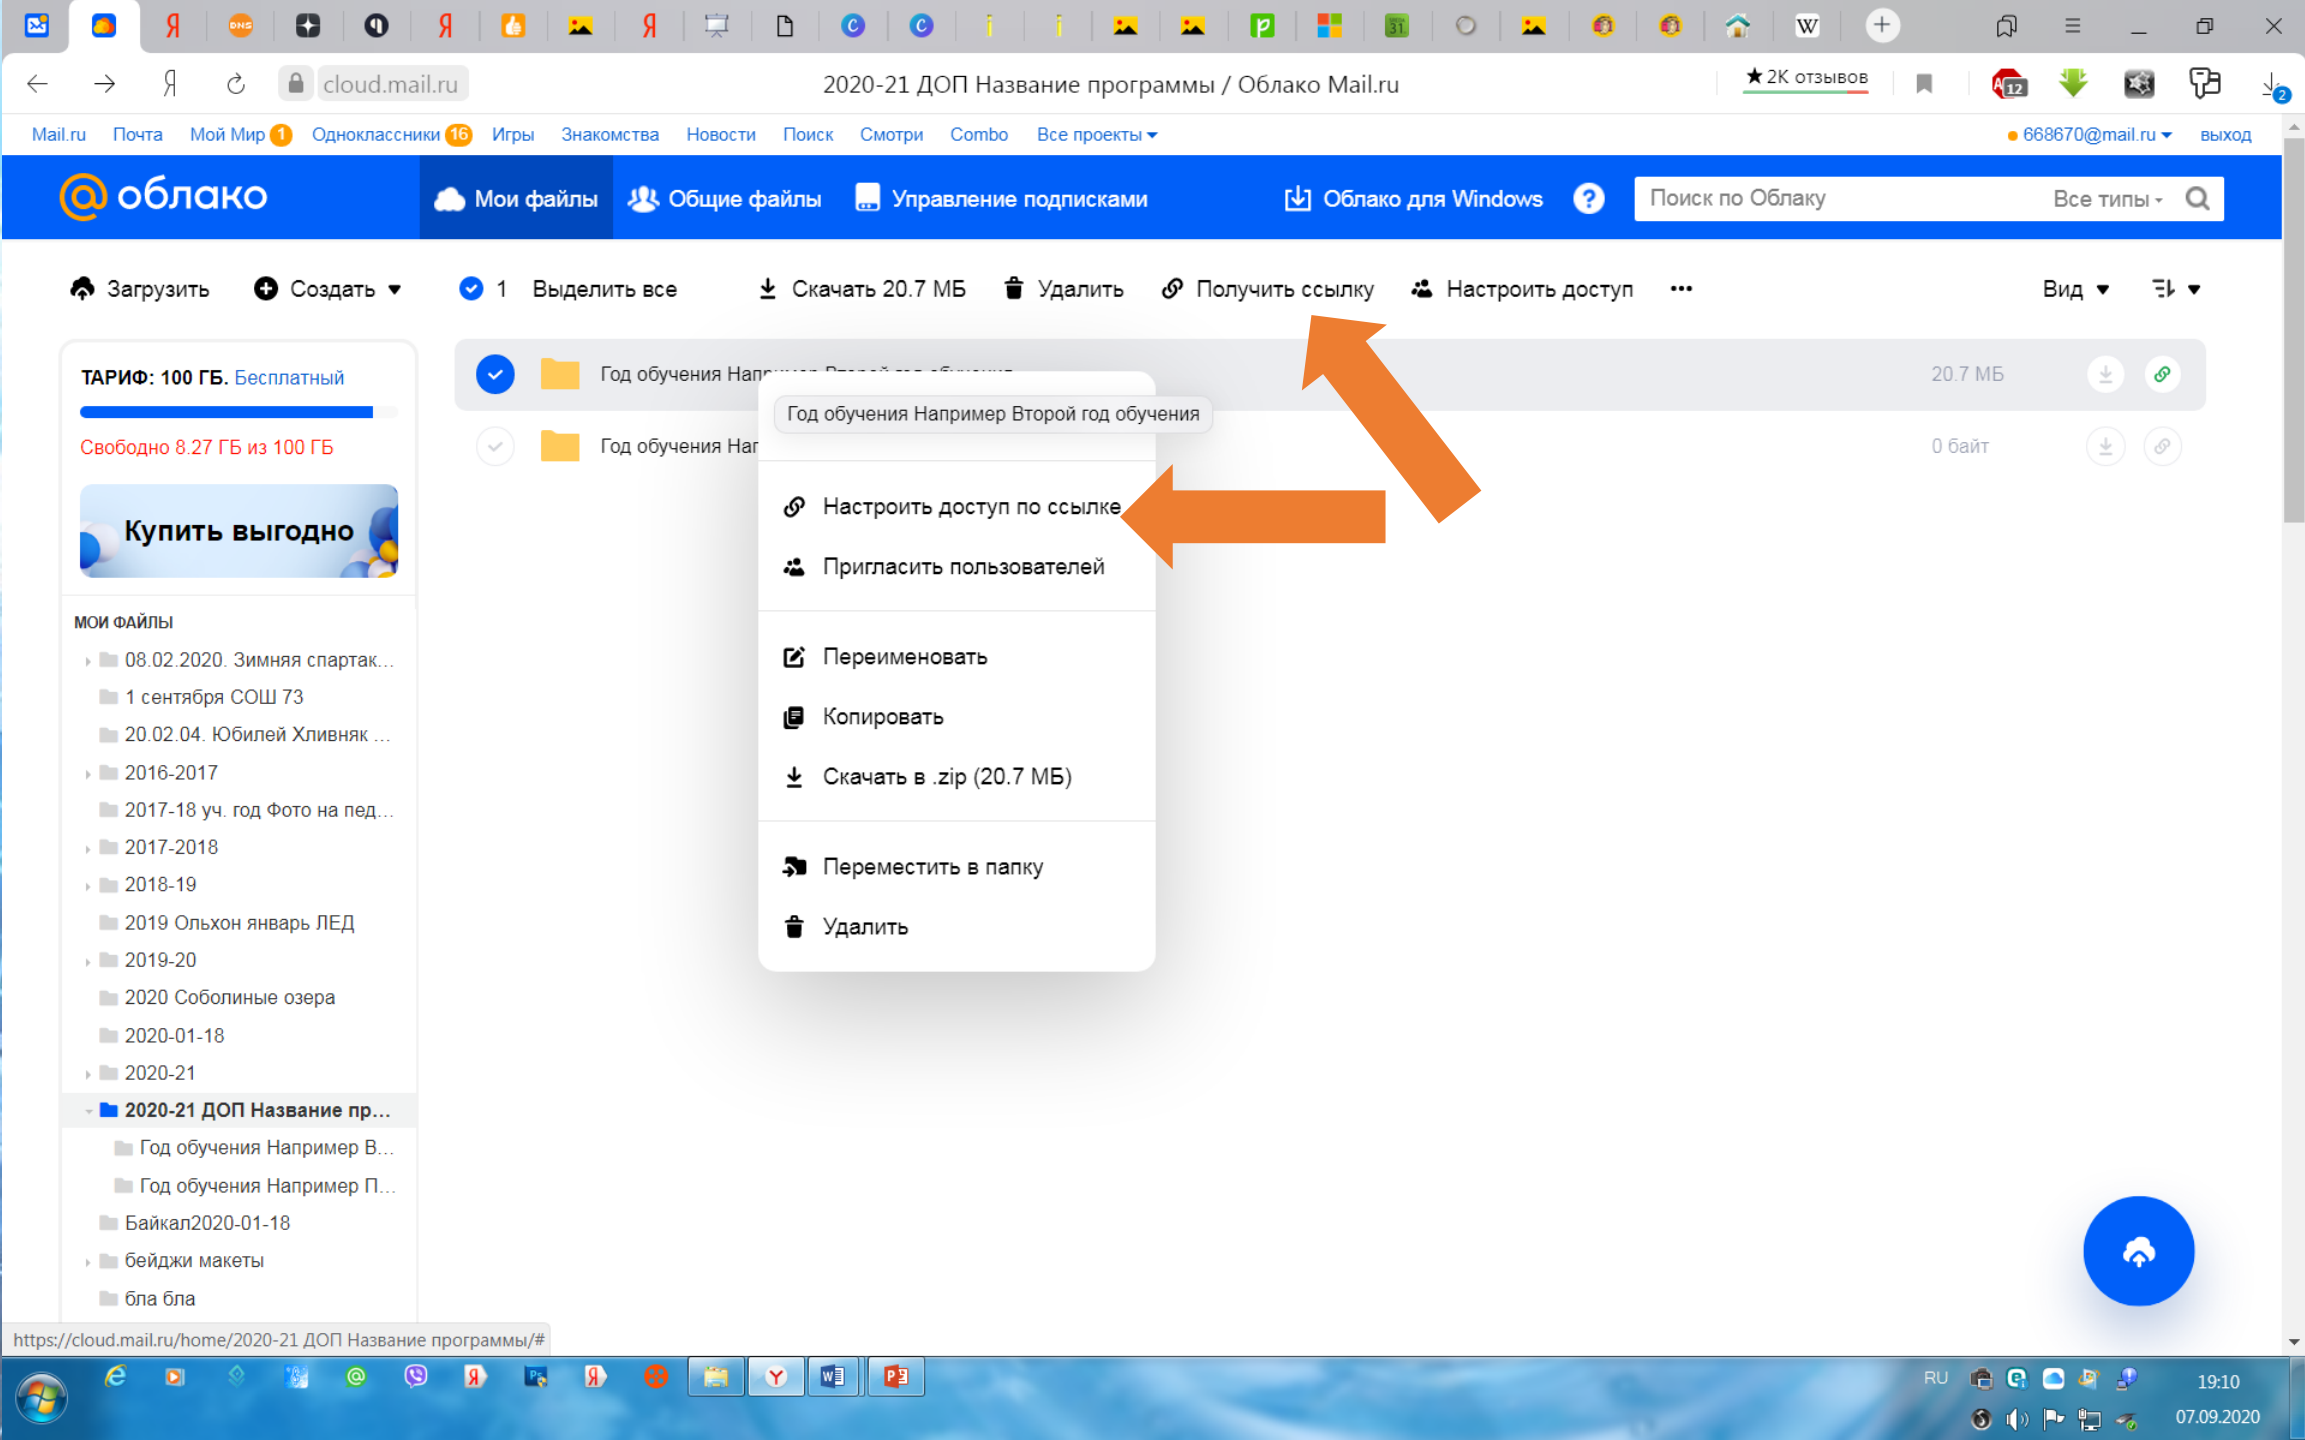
cloud.mail.ru   2020-21 ДОП Название программы / Облако Mail.ru   ★ 2К отзывов

Mail.ru   Почта   Мой Мир 1   Одноклассники 16   Игры   Знакомства   Новости   Поиск   Смотри   Combo   Все проекты

668670@mail.ru   выход

облако   Мои файлы   Общие файлы   Управление подписками   Облако для Windows   Поиск по Облаку   Все типы

Загрузить   Создать   1   Выделить все   Скачать 20.7 МБ   Удалить   Получить ссылку   Настроить доступ   •••   Вид

ТАРИФ: 100 ГБ. Бесплатный

Свободно 8.27 ГБ из 100 ГБ

Купить выгодно

МОИ ФАЙЛЫ
08.02.2020. Зимняя спартак...
1 сентября СОШ 73
20.02.04. Юбилей Хливняк ...
2016-2017
2017-18 уч. год Фото на пед...
2017-2018
2018-19
2019 Ольхон январь ЛЕД
2019-20
2020 Соболиные озера
2020-01-18
2020-21
2020-21 ДОП Название пр...
Год обучения Например В...
Год обучения Например П...
Байкал2020-01-18
бейджи макеты
бла бла

Год обучения Напр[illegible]   20.7 МБ
Год обучения Нап   0 байт

Год обучения Например Второй год обучения

Настроить доступ по ссылке
Пригласить пользователей
Переименовать
Копировать
Скачать в .zip (20.7 МБ)
Переместить в папку
Удалить

https://cloud.mail.ru/home/2020-21 ДОП Название программы/#

RU   19:10   07.09.2020